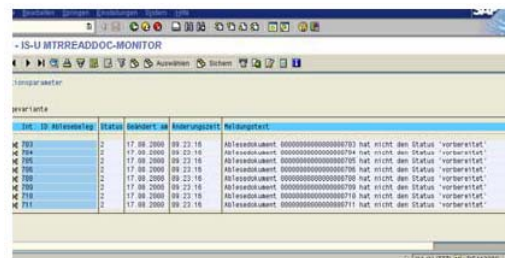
- IS-U MTRREADDOC-MONITOR

Auswählen Sichern

tionsparameter

gsvariante

| Int | ID Ablesebeleg | Status | Geändert am | Änderungszeit | Meldungstext |
|---|---|---|---|---|---|
| | 703 | 2 | 17.08.2000 | 09:23:16 | Ablesedokument 000000000000000703 hat nicht den Status 'vorbereitet' |
| | 704 | 2 | 17.08.2000 | 09:23:16 | Ablesedokument 000000000000000704 hat nicht den Status 'vorbereitet' |
| | 705 | 2 | 17.08.2000 | 09:23:16 | Ablesedokument 000000000000000705 hat nicht den Status 'vorbereitet' |
| | 706 | 2 | 17.08.2000 | 09:23:16 | Ablesedokument 000000000000000706 hat nicht den Status 'vorbereitet' |
| | 708 | 2 | 17.08.2000 | 09:23:16 | Ablesedokument 000000000000000708 hat nicht den Status 'vorbereitet' |
| | 709 | 2 | 17.08.2000 | 09:23:16 | Ablesedokument 000000000000000709 hat nicht den Status 'vorbereitet' |
| | 710 | 2 | 17.08.2000 | 09:23:16 | Ablesedokument 000000000000000710 hat nicht den Status 'vorbereitet' |
| | 711 | 2 | 17.08.2000 | 09:23:16 | Ablesedokument 000000000000000711 hat nicht den Status 'vorbereitet' |